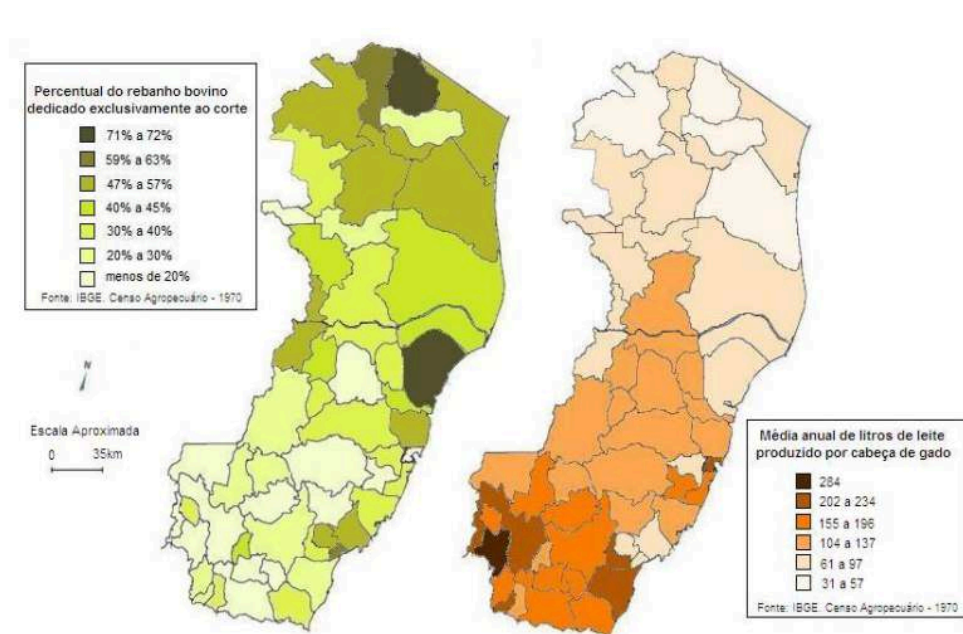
Percentual do rebanho bovino dedicado exclusivamente ao corte

71% a 72%
59% a 63%
47% a 57%
40% a 45%
30% a 40%
20% a 30%
menos de 20%

Fonte: IBGE. Censo Agropecuário - 1970

N

Escala Aproximada
0 35km

Média anual de litros de leite produzido por cabeça de gado

284
202 a 234
155 a 196
104 a 137
61 a 97
31 a 57

Fonte: IBGE. Censo Agropecuário - 1970